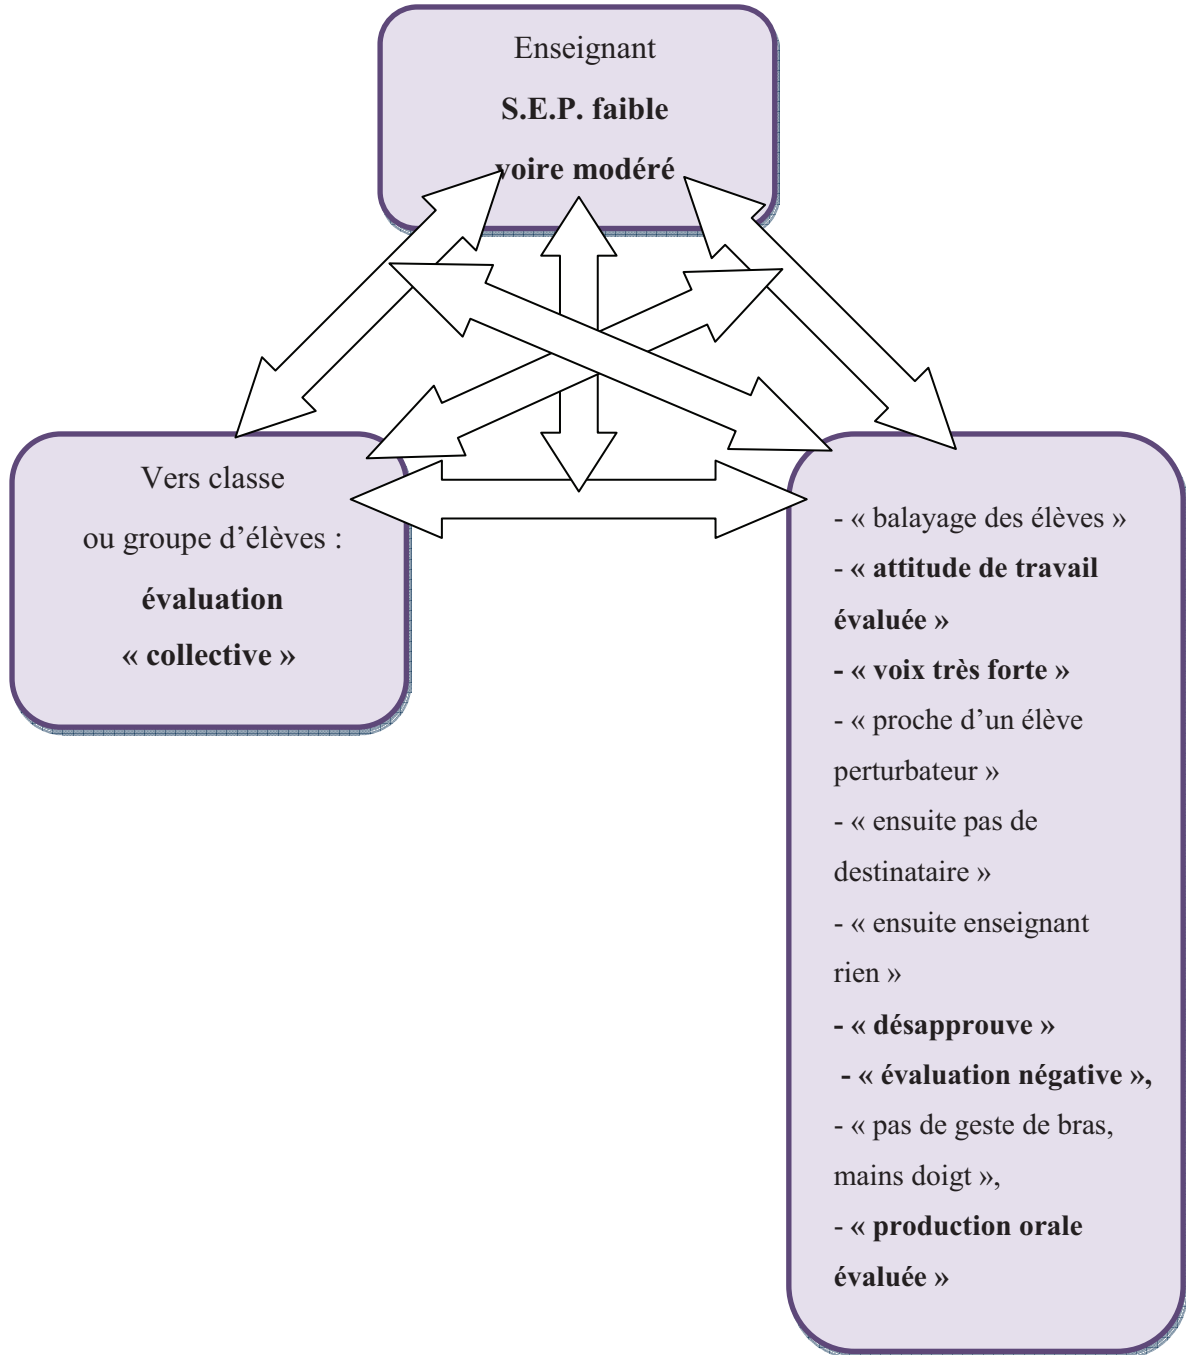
Enseignant

**S.E.P. faible**

**voire modéré**

Vers classe

ou groupe d'élèves :

**évaluation**

**« collective »**

- « balayage des élèves »

- **« attitude de travail évaluée »**

**- « voix très forte »**

- « proche d'un élève perturbateur »

- « ensuite pas de destinataire »

- « ensuite enseignant rien »

**- « désapprouve »**

**- « évaluation négative »,**

- « pas de geste de bras, mains doigt »,

- **« production orale évaluée »**